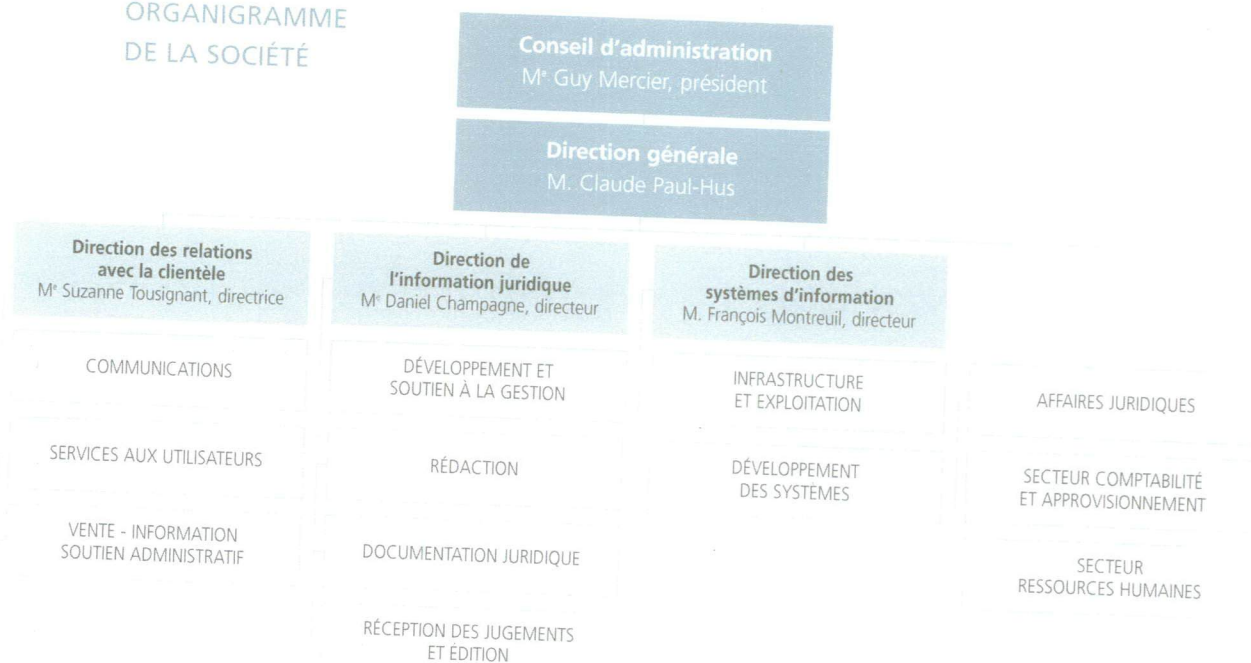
ORGANIGRAMME
DE LA SOCIÉTÉ

Conseil d'administration
M$^{e}$ Guy Mercier, président

Direction générale
M. Claude Paul-Hus

Direction des relations avec la clientèle
M$^{e}$ Suzanne Tousignant, directrice

COMMUNICATIONS

SERVICES AUX UTILISATEURS

VENTE - INFORMATION
SOUTIEN ADMINISTRATIF

Direction de l'information juridique
M$^{e}$ Daniel Champagne, directeur

DÉVELOPPEMENT ET
SOUTIEN À LA GESTION

RÉDACTION

DOCUMENTATION JURIDIQUE

RÉCEPTION DES JUGEMENTS
ET ÉDITION

Direction des systèmes d'information
M. François Montreuil, directeur

INFRASTRUCTURE
ET EXPLOITATION

DÉVELOPPEMENT
DES SYSTÈMES

AFFAIRES JURIDIQUES

SECTEUR COMPTABILITÉ
ET APPROVISIONNEMENT

SECTEUR
RESSOURCES HUMAINES